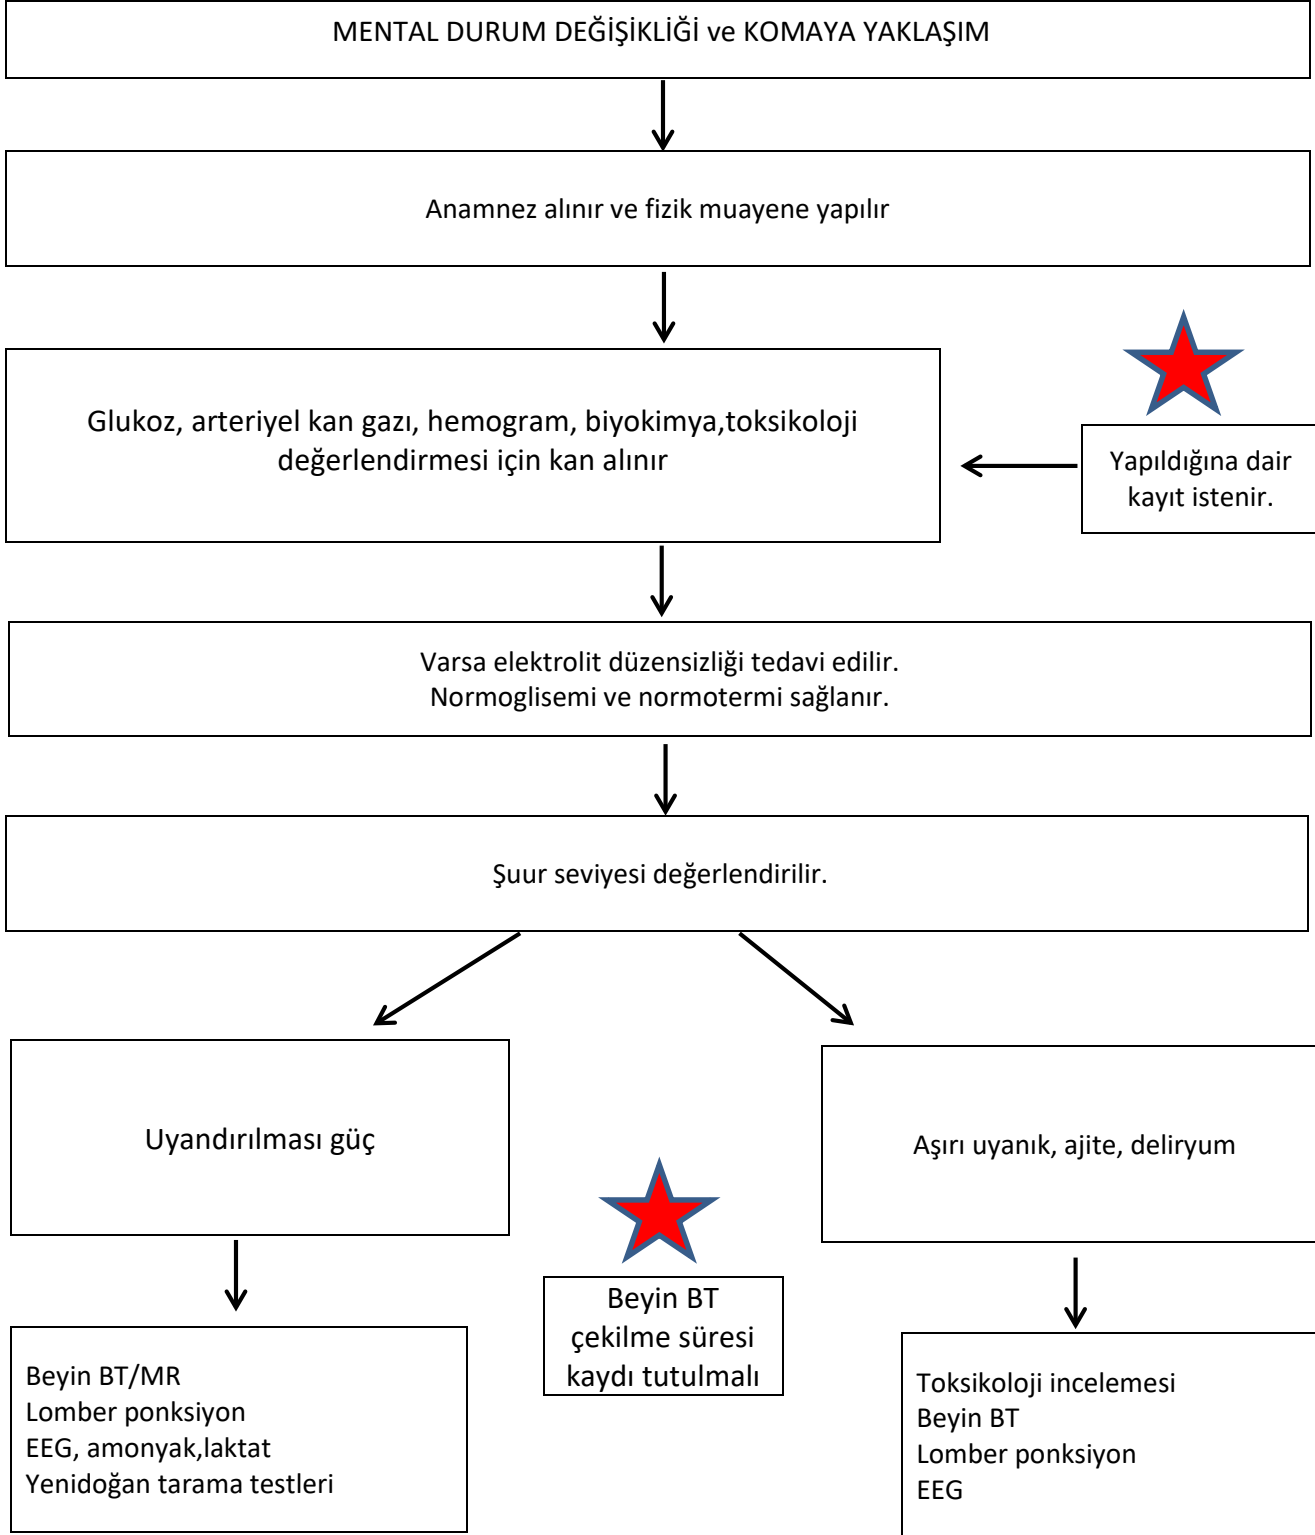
MENTAL DURUM DEĞİŞİKLİĞİ ve KOMAYA YAKLAŞIM

Anamnez alınır ve fizik muayene yapılır

Glukoz, arteriyel kan gazı, hemogram, biyokimya,toksikoloji değerlendirmesi için kan alınır

Yapıldığına dair kayıt istenir.

Varsa elektrolit düzensizliği tedavi edilir.
Normoglisemi ve normotermi sağlanır.

Şuur seviyesi değerlendirilir.

Uyandırılması güç

Aşırı uyanık, ajite, deliryum

Beyin BT çekilme süresi kaydı tutulmalı

Beyin BT/MR
Lomber ponksiyon
EEG, amonyak,laktat
Yenidoğan tarama testleri

Toksikoloji incelemesi
Beyin BT
Lomber ponksiyon
EEG